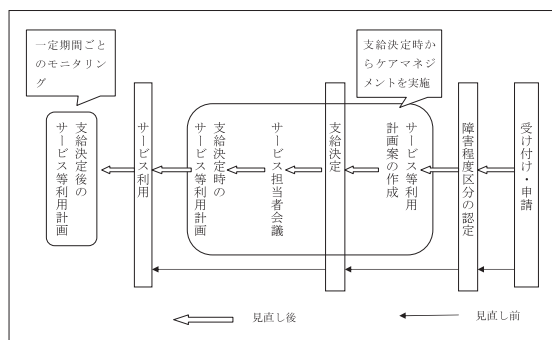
一定期間ごとのモニタリング

支給決定時からケアマネジメントを実施

受け付け・申請

障害程度区分の認定

サービス等利用計画案の作成

支給決定

サービス担当者会議

支給決定時のサービス等利用計画

サービス利用

支給決定後のサービス等利用計画

見直し後

見直し前